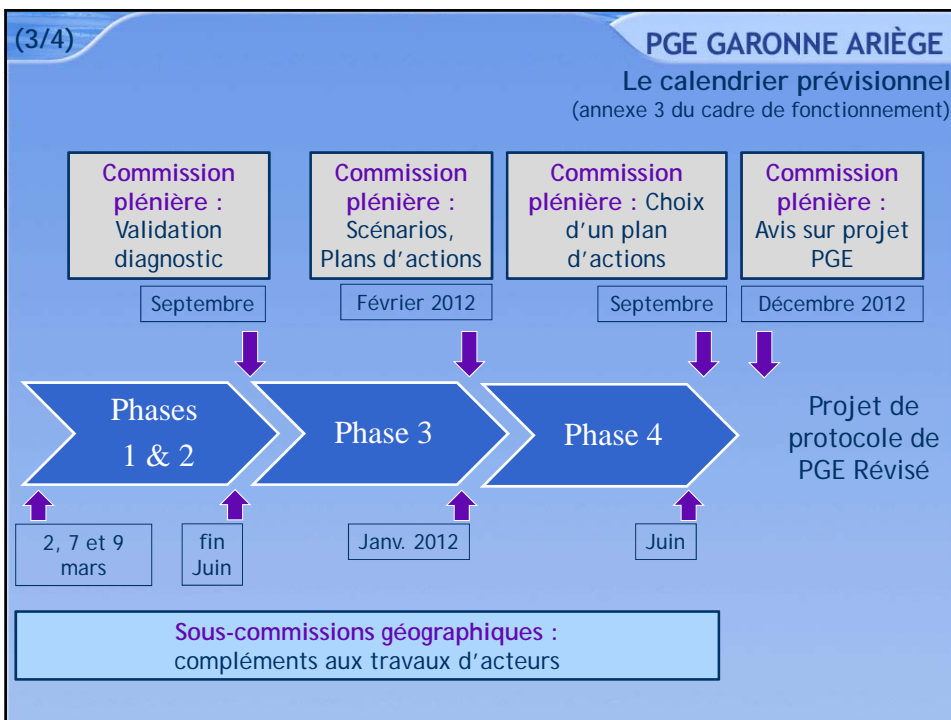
(3/4)

PGE GARONNE ARIÈGE

Le calendrier prévisionnel
(annexe 3 du cadre de fonctionnement)

Commission plénière : Validation diagnostic

Commission plénière : Scénarios, Plans d'actions

Commission plénière : Choix d'un plan d'actions

Commission plénière : Avis sur projet PGE

Septembre

Février 2012

Septembre

Décembre 2012

Phases 1 & 2

Phase 3

Phase 4

Projet de protocole de PGE Révisé

2, 7 et 9 mars

fin Juin

Janv. 2012

Juin

Sous-commissions géographiques : compléments aux travaux d'acteurs